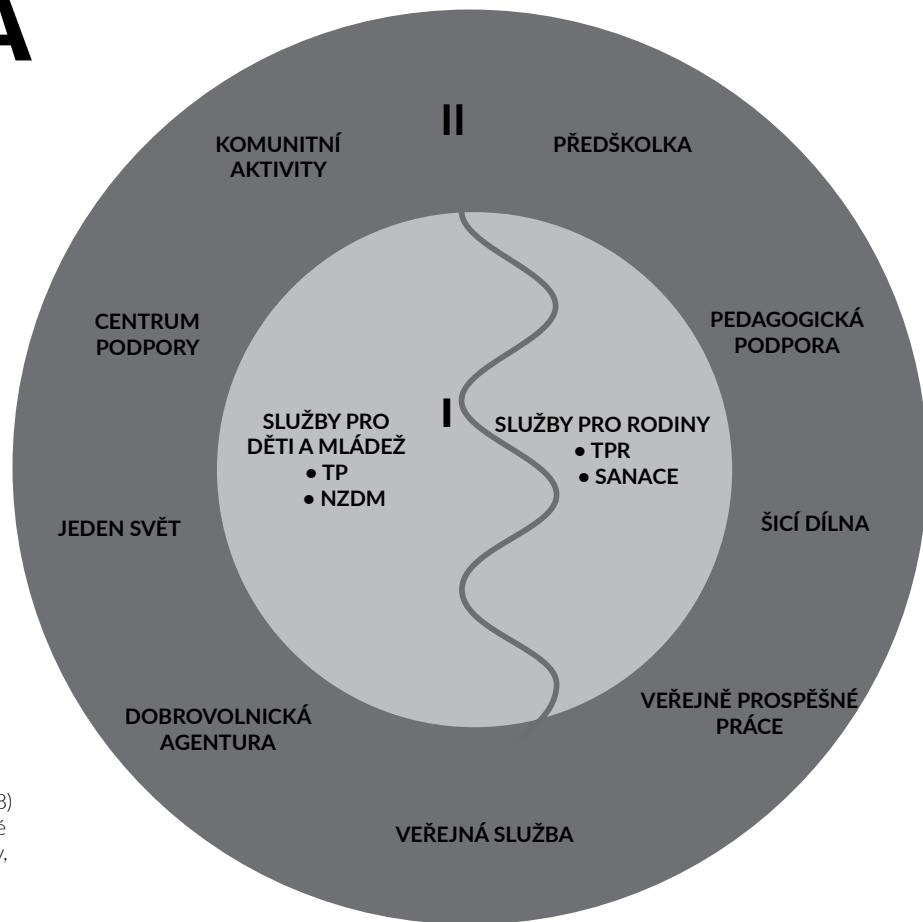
A

II

KOMUNITNÍ AKTIVITY

PŘEDŠKOLKA

CENTRUM PODPORY

PEDAGOGICKÁ PODPORA

I

SLUŽBY PRO DĚTI A MLÁDEŽ
• TP
• NZDM

SLUŽBY PRO RODINY
• TPR
• SANACE

JEDEN SVĚT

ŠICÍ DÍLNA

DOBROVOLNICKÁ AGENTURA

VEŘEJNĚ PROSPĚŠNÉ PRÁCE

VEŘEJNÁ SLUŽBA

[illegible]3)
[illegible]é
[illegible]y,